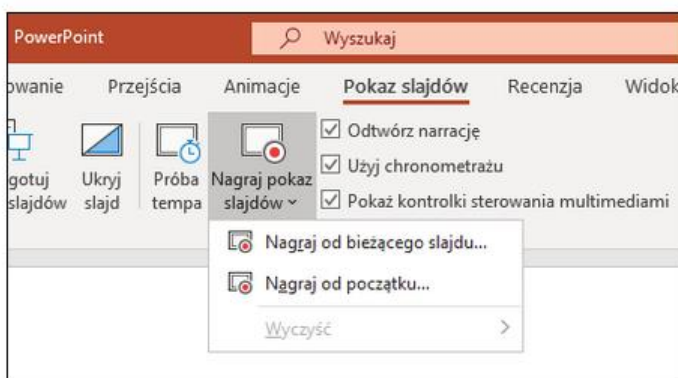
PowerPoint
Wyszukaj
owanie Przejścia Animacje Pokaz slajdów Recenzja Widok
gotuj slajdów
Ukryj slajd
Próba tempa
Nagraj pokaz slajdów
Odtwórz narracje
Użyj chronometrażu
Pokaż kontrolki sterowania multimediami
Nagraj od bieżącego slajdu...
Nagraj od początku...
Wyczyść